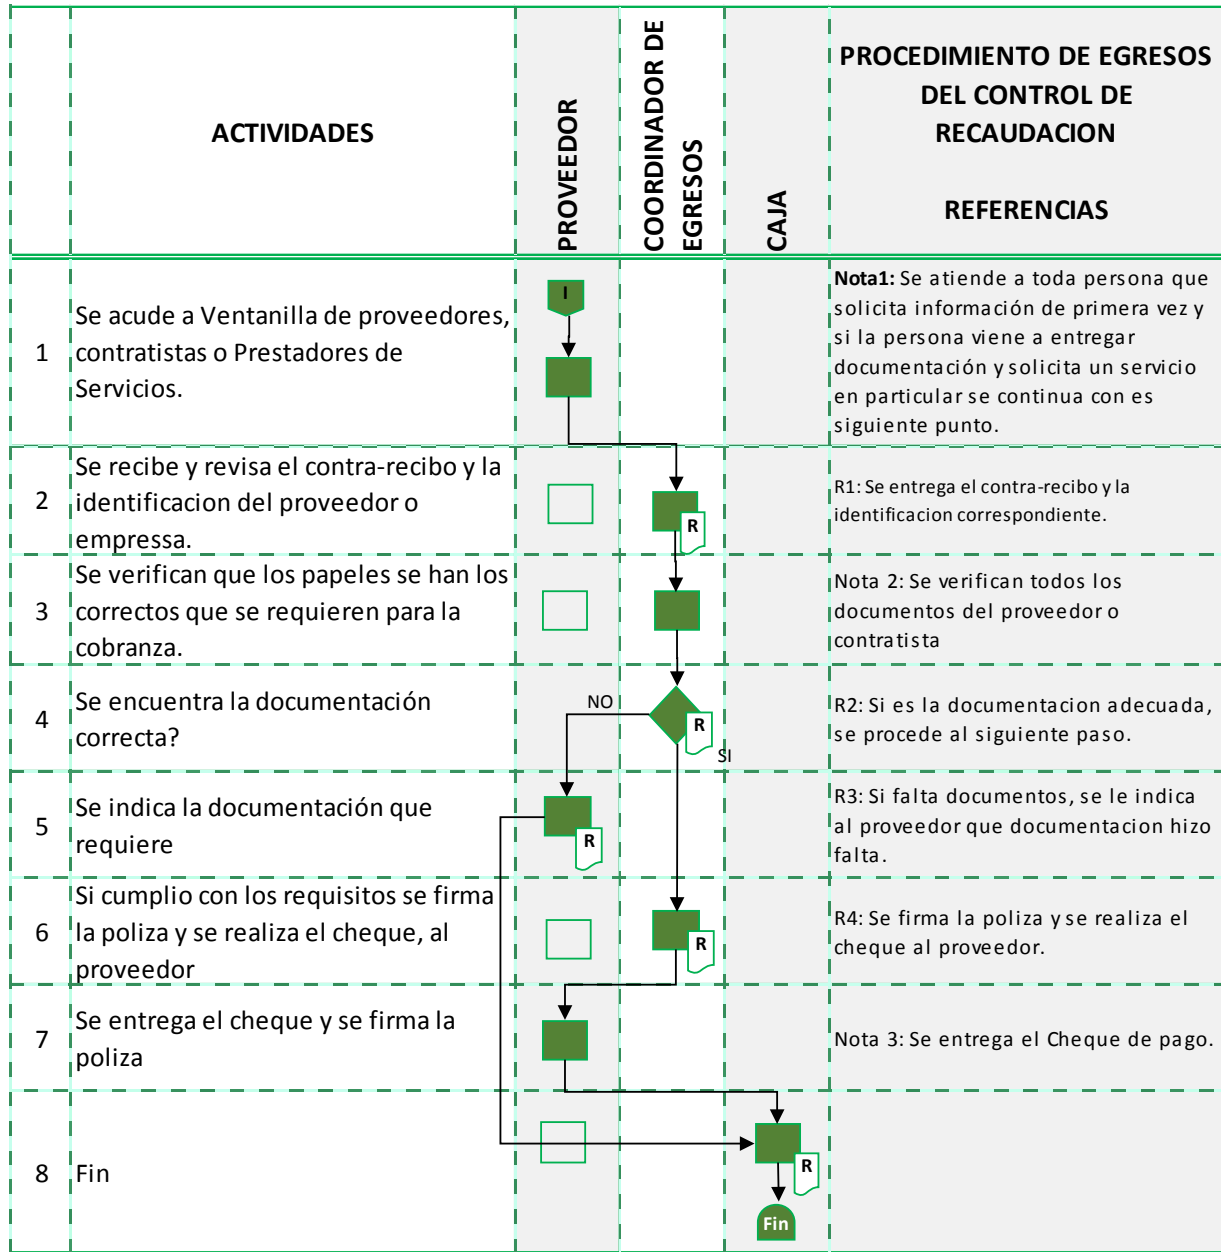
| | ACTIVIDADES | PROVEEDOR | COORDINADOR DE EGRESOS | CAJA | PROCEDIMIENTO DE EGRESOS DEL CONTROL DE RECAUDACION<br><br>REFERENCIAS |
|---|---|---|---|---|---|
| 1 | Se acude a Ventanilla de proveedores, contratistas o Prestadores de Servicios. | I | | | **Nota1:** Se atiende a toda persona que solicita información de primera vez y si la persona viene a entregar documentación y solicita un servicio en particular se continua con es siguiente punto. |
| 2 | Se recibe y revisa el contra-recibo y la identificacion del proveedor o empressa. | | R | | R1: Se entrega el contra-recibo y la identificacion correspondiente. |
| 3 | Se verifican que los papeles se han los correctos que se requieren para la cobranza. | | | | Nota 2: Se verifican todos los documentos del proveedor o contratista |
| 4 | Se encuentra la documentación correcta? | NO | R SI | | R2: Si es la documentacion adecuada, se procede al siguiente paso. |
| 5 | Se indica la documentación que requiere | R | | | R3: Si falta documentos, se le indica al proveedor que documentacion hizo falta. |
| 6 | Si cumplio con los requisitos se firma la poliza y se realiza el cheque, al proveedor | | R | | R4: Se firma la poliza y se realiza el cheque al proveedor. |
| 7 | Se entrega el cheque y se firma la poliza | | | | Nota 3: Se entrega el Cheque de pago. |
| 8 | Fin | | | R<br>Fin | |